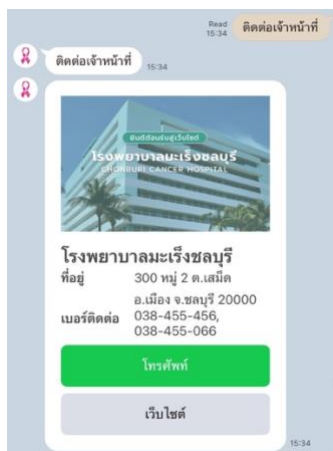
Read
15:34
ติดต่อเจ้าหน้าที่

ติดต่อเจ้าหน้าที่
15:34

ยินดีต้อนรับสู่เว็บไซต์
โรงพยาบาลมะเร็งชลบุรี
CHONBURI CANCER HOSPITAL

โรงพยาบาลมะเร็งชลบุรี

| | |
|---|---|
| ที่อยู่ | 300 หมู่ 2 ต.เสม็ด อ.เมือง จ.ชลบุรี 20000 |
| เบอร์ติดต่อ | 038-455-456, 038-455-066 |

โทรศัพท์

เว็บไซต์

15:34